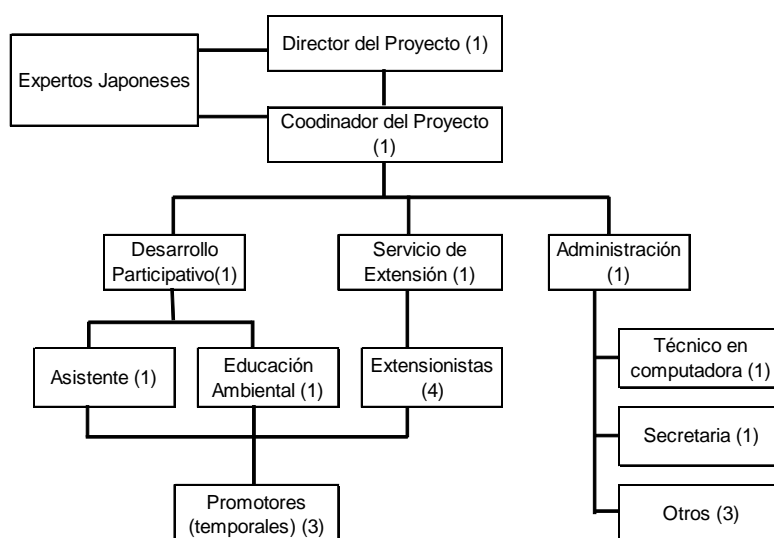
Director del Proyecto (1)

Expertos Japoneses

Coodinador del Proyecto (1)

Desarrollo Participativo(1)

Servicio de Extensión (1)

Administración (1)

Asistente (1)

Educación Ambiental (1)

Extensionistas (4)

Técnico en computadora (1)

Secretaria (1)

Promotores (temporales) (3)

Otros (3)